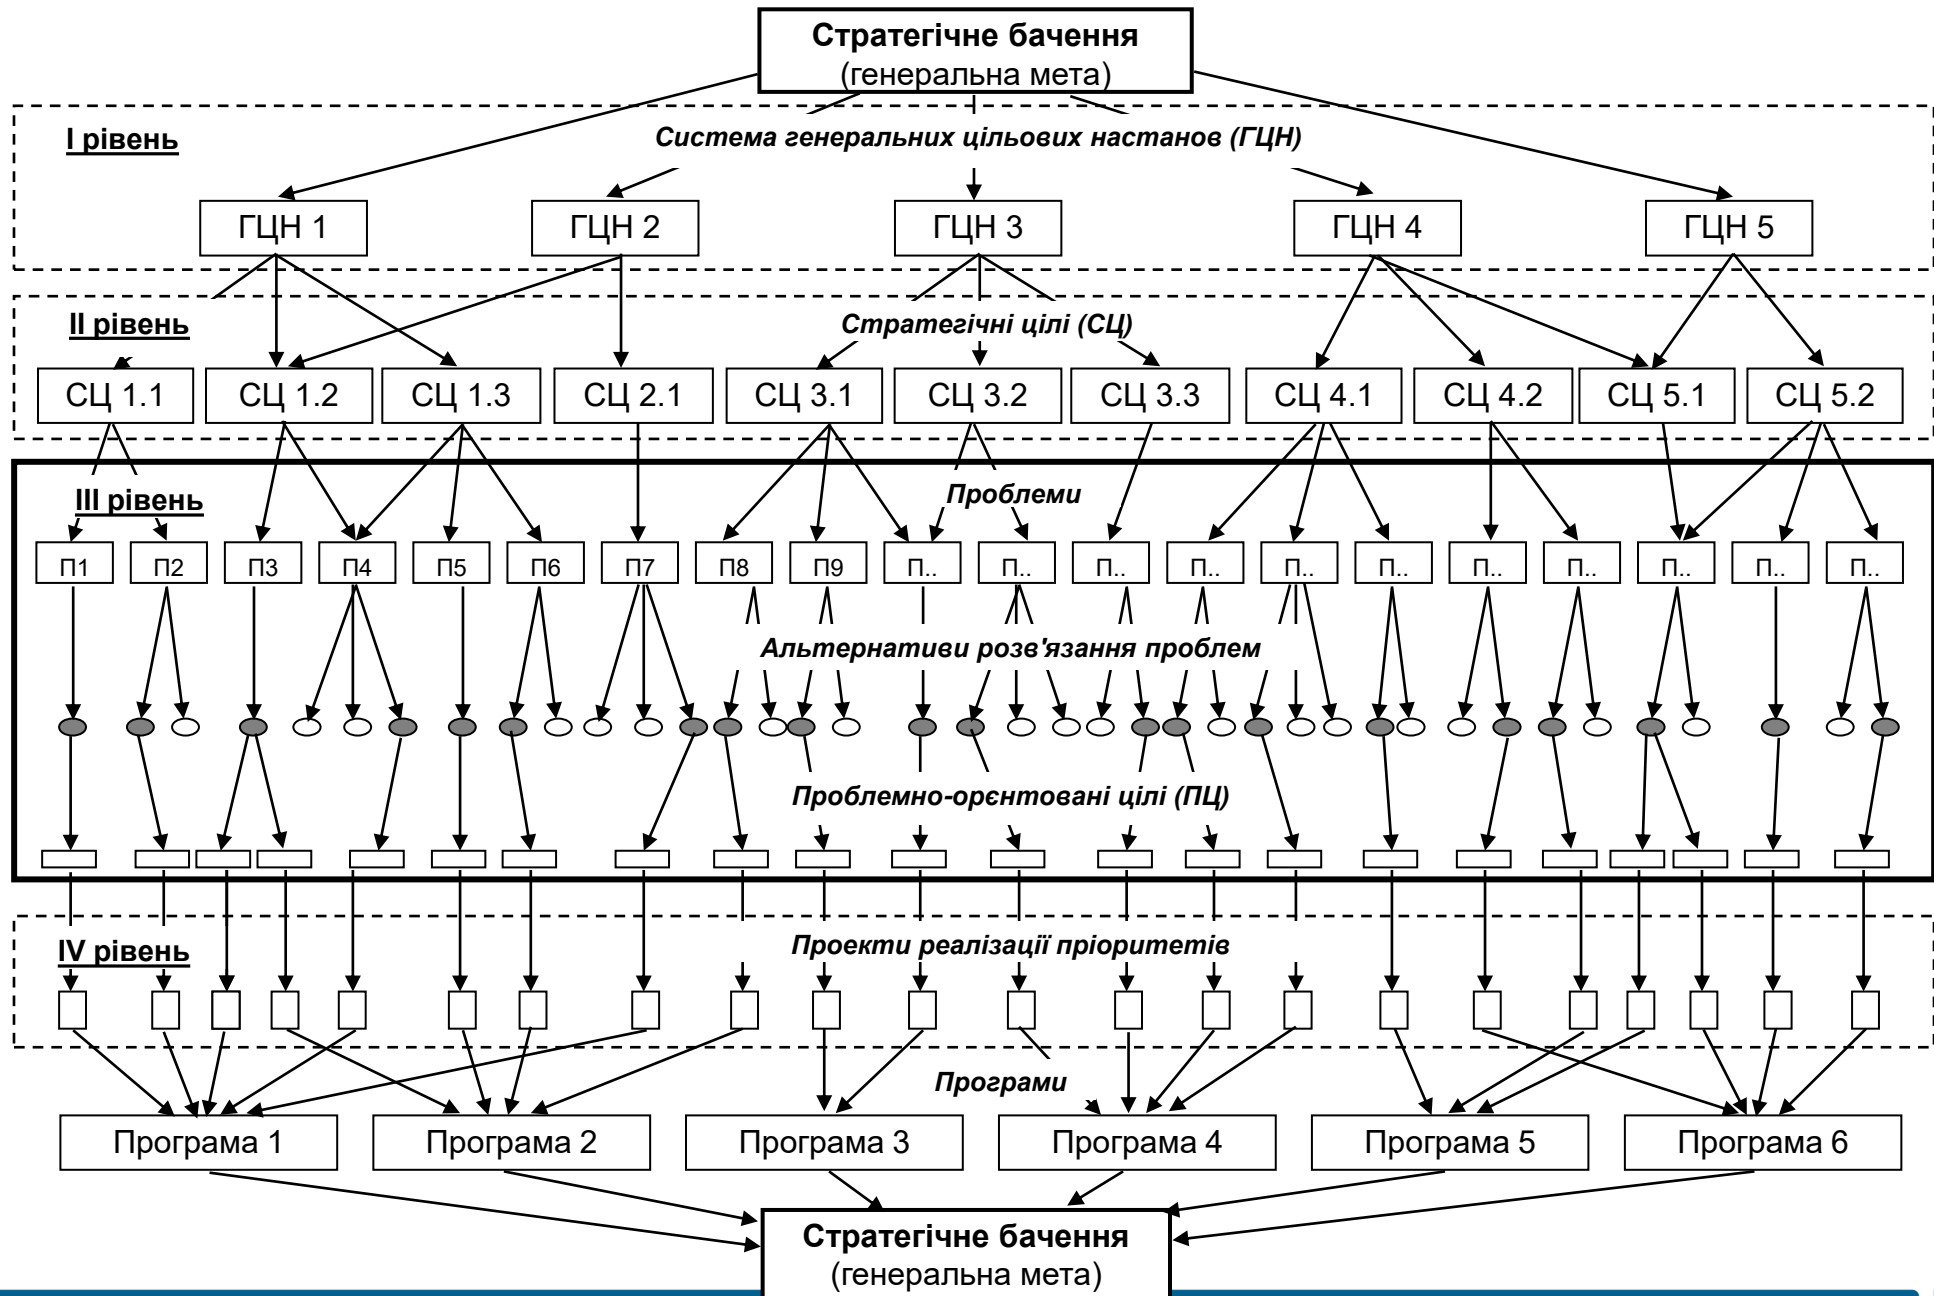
**Стратегічне бачення**
(генеральна мета)

**I рівень**

*Система генеральних цільових настанов (ГЦН)*

ГЦН 1 ГЦН 2 ГЦН 3 ГЦН 4 ГЦН 5

**II рівень**

*Стратегічні цілі (СЦ)*

СЦ 1.1 СЦ 1.2 СЦ 1.3 СЦ 2.1 СЦ 3.1 СЦ 3.2 СЦ 3.3 СЦ 4.1 СЦ 4.2 СЦ 5.1 СЦ 5.2

**III рівень**

*Проблеми*

П1 П2 П3 П4 П5 П6 П7 П8 П9 П.. П.. П.. П.. П.. П.. П.. П.. П.. П.. П..

*Альтернативи розв'язання проблем*

*Проблемно-орєнтовані цілі (ПЦ)*

**IV рівень**

*Проекти реалізації пріоритетів*

*Програми*

Програма 1 Програма 2 Програма 3 Програма 4 Програма 5 Програма 6

**Стратегічне бачення**
(генеральна мета)